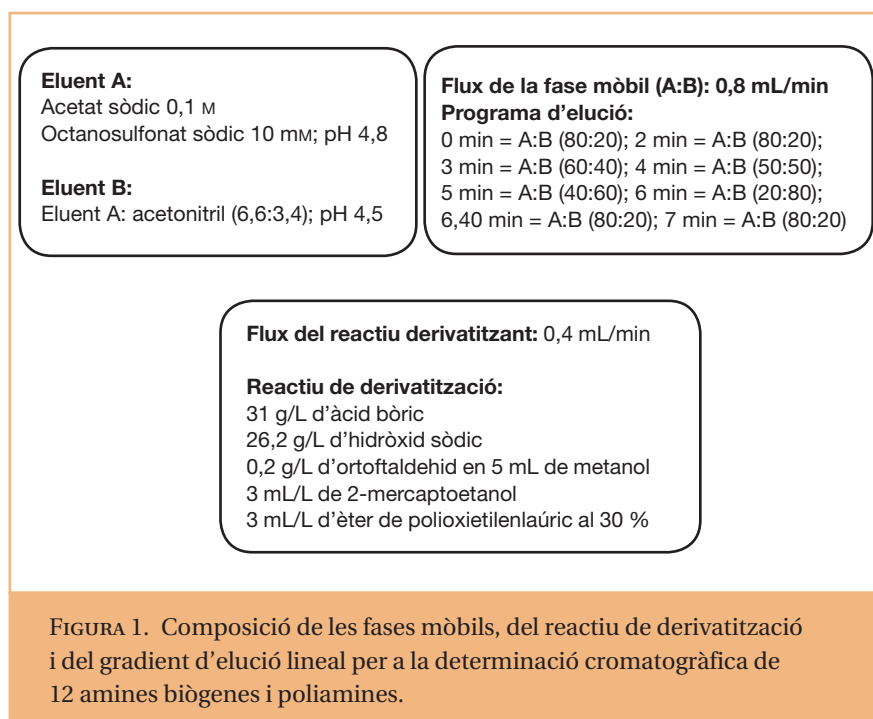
**Eluent A:**
Acetat sòdic 0,1 M
Octanosulfonat sòdic 10 mM; pH 4,8

**Eluent B:**
Eluent A: acetonitril (6,6:3,4); pH 4,5

**Flux de la fase mòbil (A:B): 0,8 mL/min**
**Programa d'elució:**
0 min = A:B (80:20); 2 min = A:B (80:20);
3 min = A:B (60:40); 4 min = A:B (50:50);
5 min = A:B (40:60); 6 min = A:B (20:80);
6,40 min = A:B (80:20); 7 min = A:B (80:20)

**Flux del reactiu derivatitzant:** 0,4 mL/min

**Reactiu de derivatització:**
31 g/L d'àcid bòric
26,2 g/L d'hidròxid sòdic
0,2 g/L d'ortoftaldehid en 5 mL de metanol
3 mL/L de 2-mercaptoetanol
3 mL/L d'èter de polioxietilenlaúric al 30 %

FIGURA 1. Composició de les fases mòbils, del reactiu de derivatització i del gradient d'elució lineal per a la determinació cromatogràfica de 12 amines biògenes i poliamines.